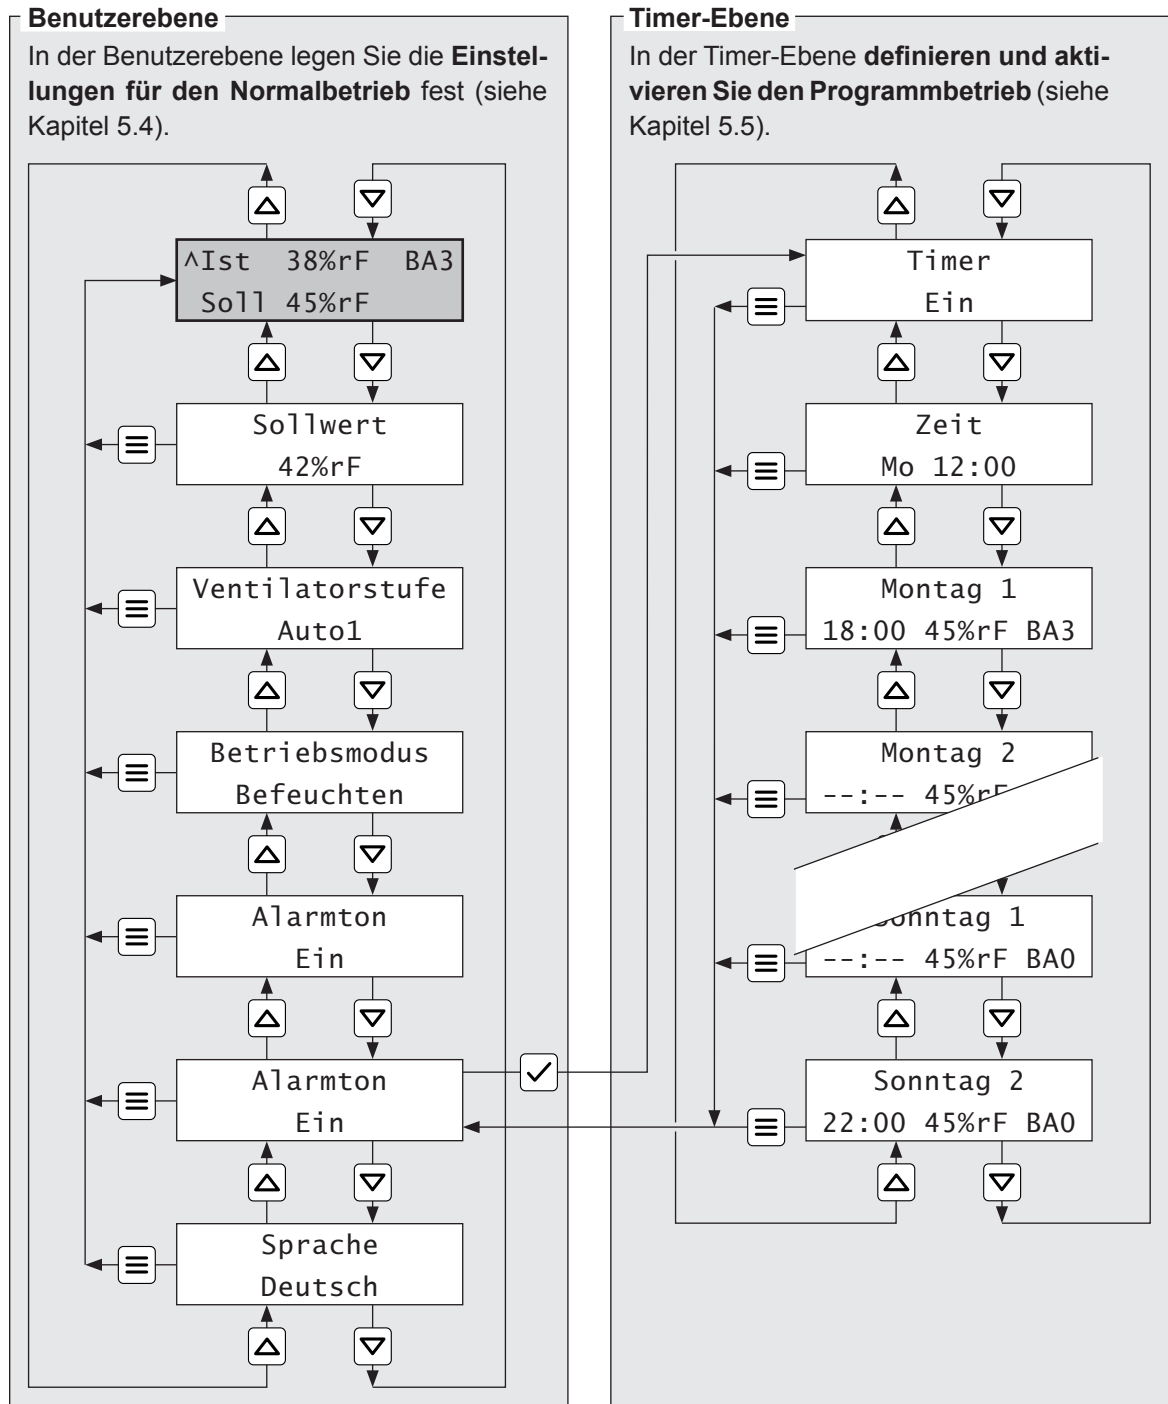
Benutzerebene

In der Benutzerebene legen Sie die **Einstellungen für den Normalbetrieb** fest (siehe Kapitel 5.4).

^Ist 38%rF BA3
Soll 45%rF

Sollwert
42%rF

Ventilatorstufe
Auto1

Betriebsmodus
Befeuchten

Alarmton
Ein

Alarmton
Ein

Sprache
Deutsch

Timer-Ebene

In der Timer-Ebene **definieren und aktivieren Sie den Programmbetrieb** (siehe Kapitel 5.5).

Timer
Ein

Zeit
Mo 12:00

Montag 1
18:00 45%rF BA3

Montag 2
--:-- 45%r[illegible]

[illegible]onntag 1
--:-- 45%rF BA0

Sonntag 2
22:00 45%rF BA0